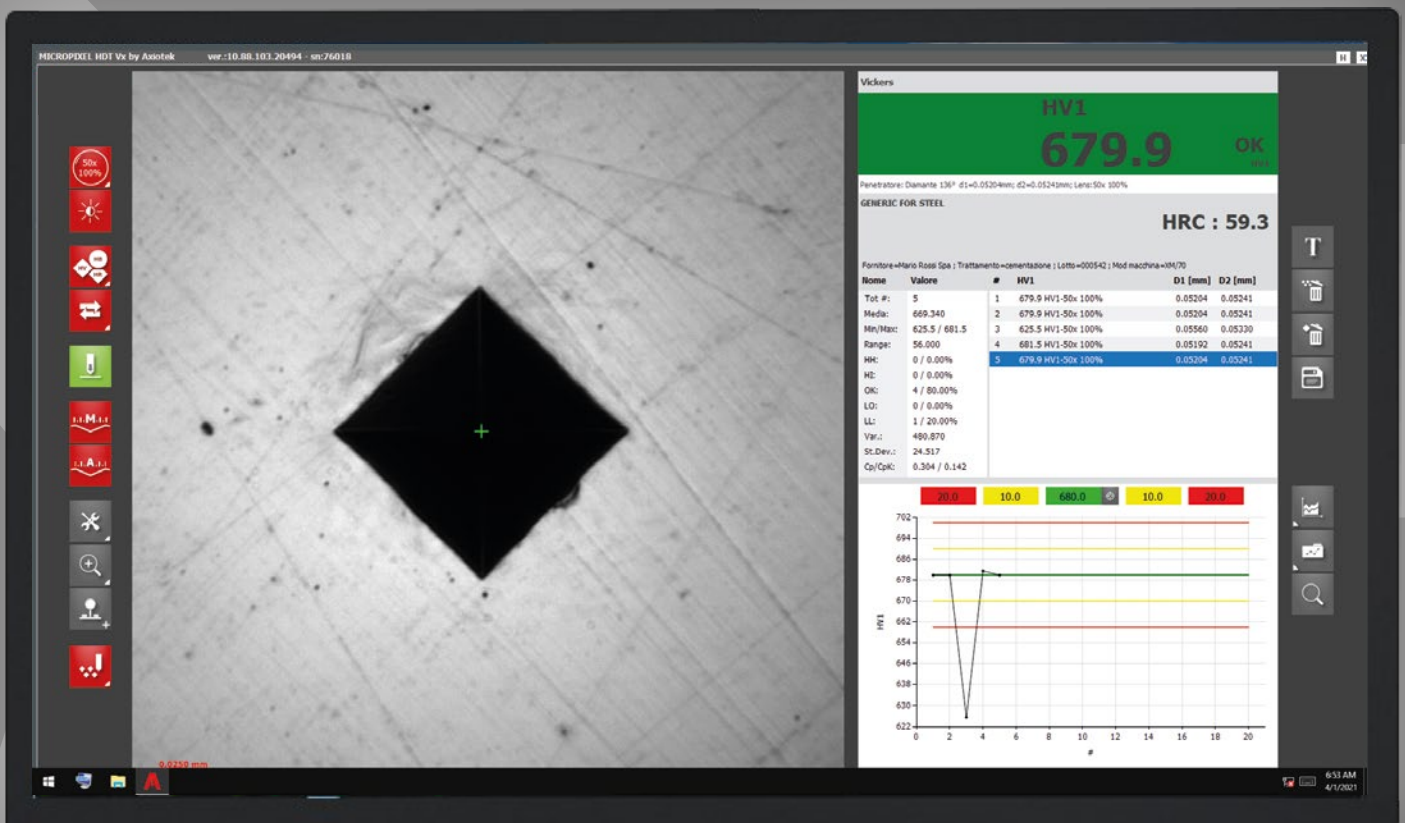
MICROPIXEL HDT Vx by Axiotek ver.:10.88.103.20494 - sn:76018

50x 100%

M

A

Vickers

HV1

679.9

OK

Penetratore: Diamante 136° d1=0.05204mm; d2=0.05241mm; Lens:50x 100%

GENERIC FOR STEEL

HRC : 59.3

Fornitore=Mario Rossi Spa ; Trattamento=cementazione ; Lotto=000542 ; Mod macchina=XM/70

| Nome | Valore |
|---|---|
| Tot #: | 5 |
| Media: | 669.340 |
| Min/Max: | 625.5 / 681.5 |
| Range: | 56.000 |
| HH: | 0 / 0.00% |
| HI: | 0 / 0.00% |
| OK: | 4 / 80.00% |
| LO: | 0 / 0.00% |
| LL: | 1 / 20.00% |
| Var.: | 480.870 |
| St.Dev.: | 24.517 |
| Cp/CpK: | 0.304 / 0.142 |

| # | HV1 | D1 [mm] | D2 [mm] |
|---|---|---|---|
| 1 | 679.9 HV1-50x 100% | 0.05204 | 0.05241 |
| 2 | 679.9 HV1-50x 100% | 0.05204 | 0.05241 |
| 3 | 625.5 HV1-50x 100% | 0.05560 | 0.05330 |
| 4 | 681.5 HV1-50x 100% | 0.05192 | 0.05241 |
| 5 | 679.9 HV1-50x 100% | 0.05204 | 0.05241 |

20.0 10.0 680.0 10.0 20.0

702 694 686 678 670 662 654 646 638 630 622

HV1

0 2 4 6 8 10 12 14 16 18 20

#

T

0.0250 mm

6:53 AM
4/1/2021